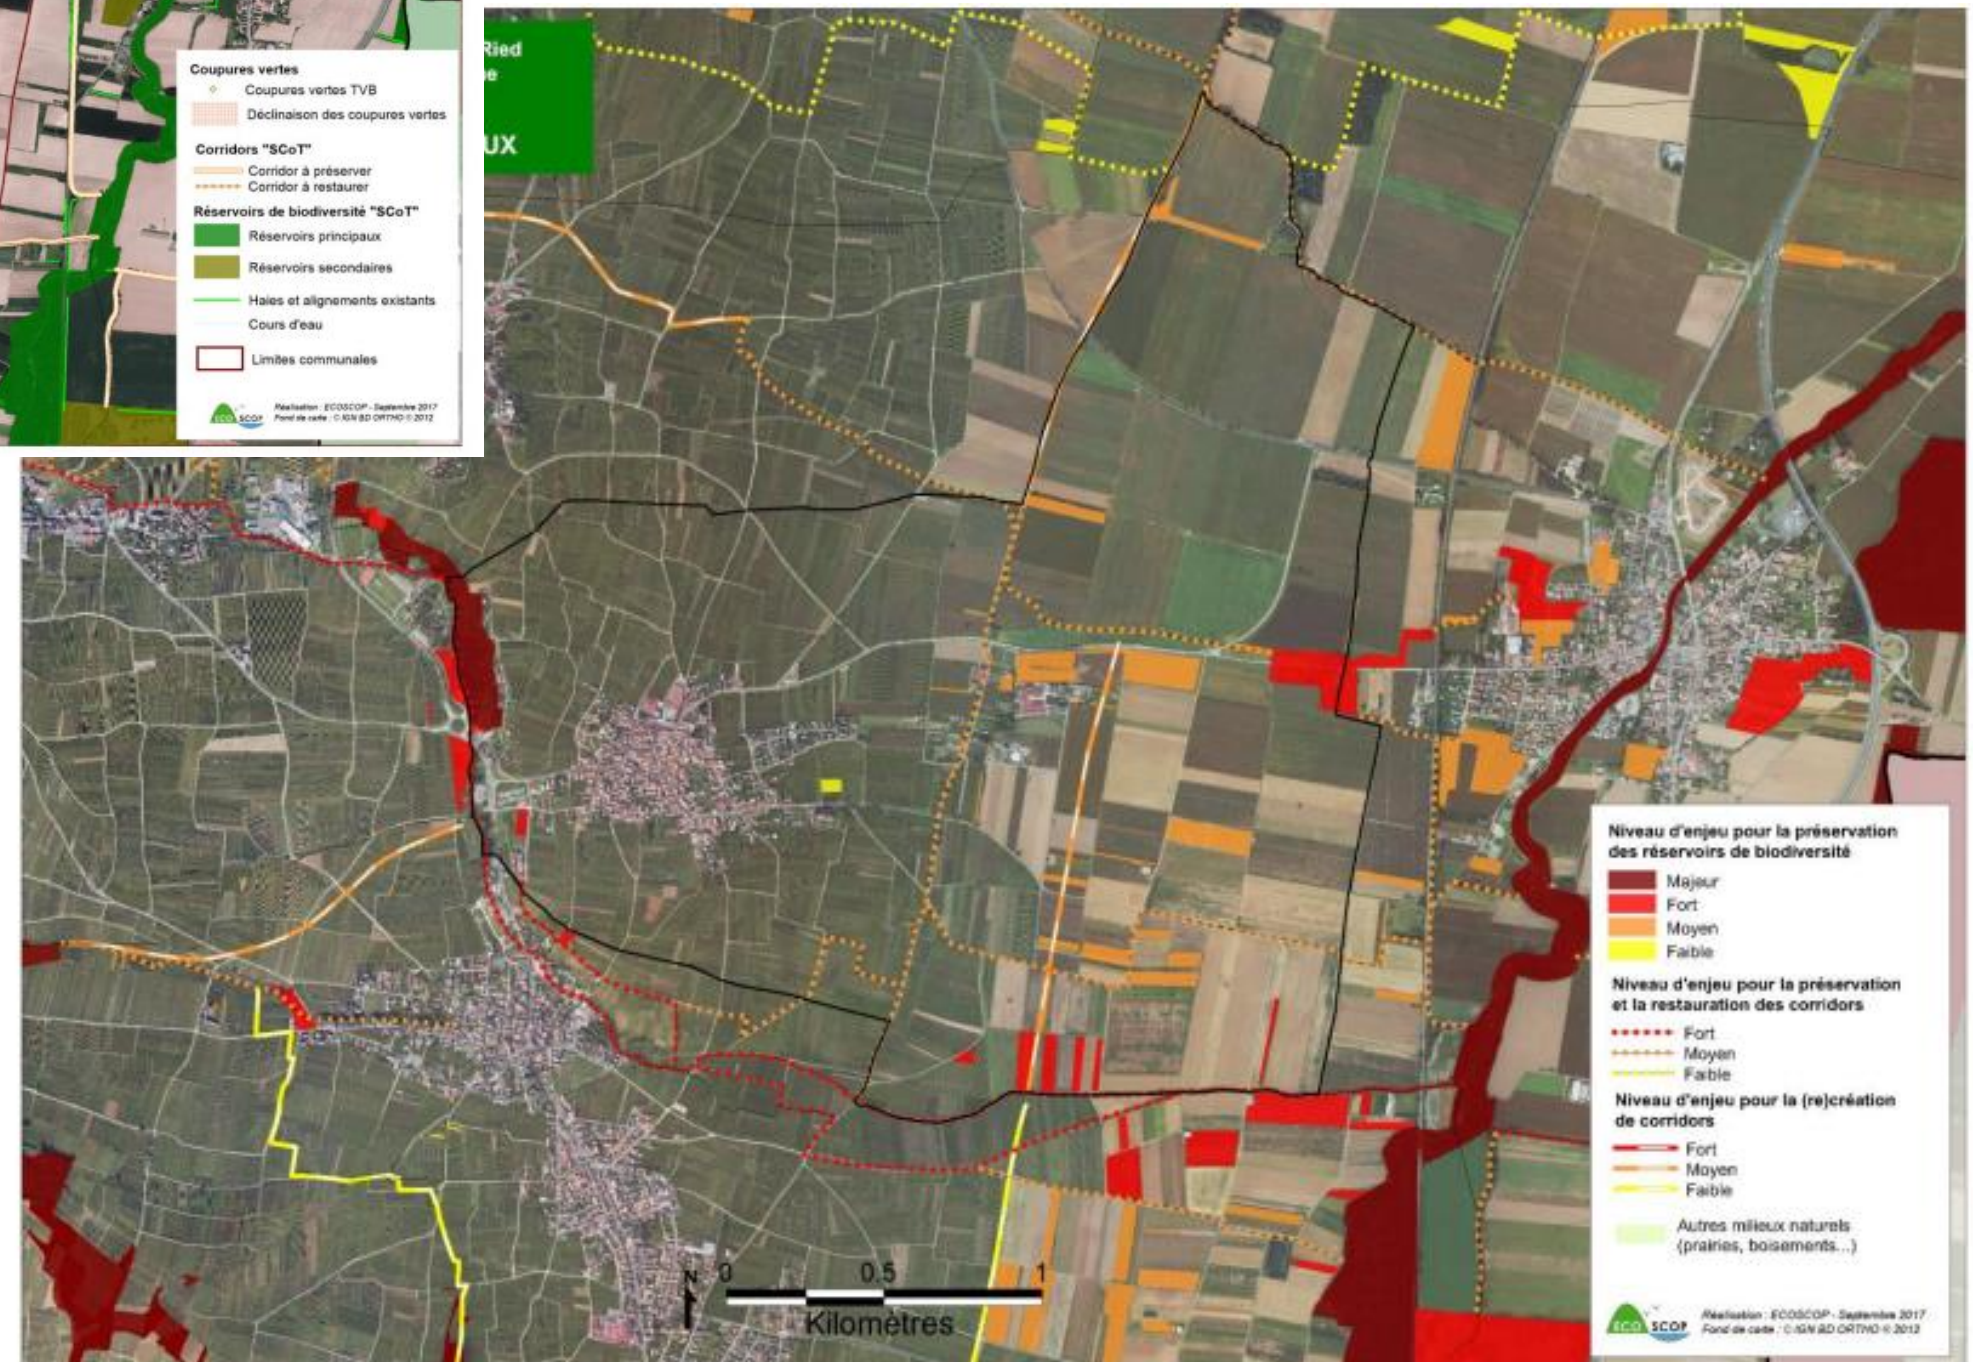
Coupures vertes
Coupures vertes TVB
Déclinaison des coupures vertes

Corridors "SCoT"
Corridor à préserver
Corridor à restaurer

Réservoirs de biodiversité "SCoT"
Réservoirs principaux
Réservoirs secondaires
Haies et alignements existants
Cours d'eau
Limites communales

ECOSCOP
Réalisation : ECOSCOP - Septembre 2017
Fond de carte : ©IGN BD ORTHO © 2012

Ried
e
UX

Niveau d'enjeu pour la préservation des réservoirs de biodiversité
Majeur
Fort
Moyen
Faible

Niveau d'enjeu pour la préservation et la restauration des corridors
Fort
Moyen
Faible

Niveau d'enjeu pour la (re)création de corridors
Fort
Moyen
Faible

Autres milieux naturels (prairies, boisements...)

ECOSCOP
Réalisation : ECOSCOP - Septembre 2017
Fond de carte : ©IGN BD ORTHO © 2012

N
0 0.5 1
Kilomètres